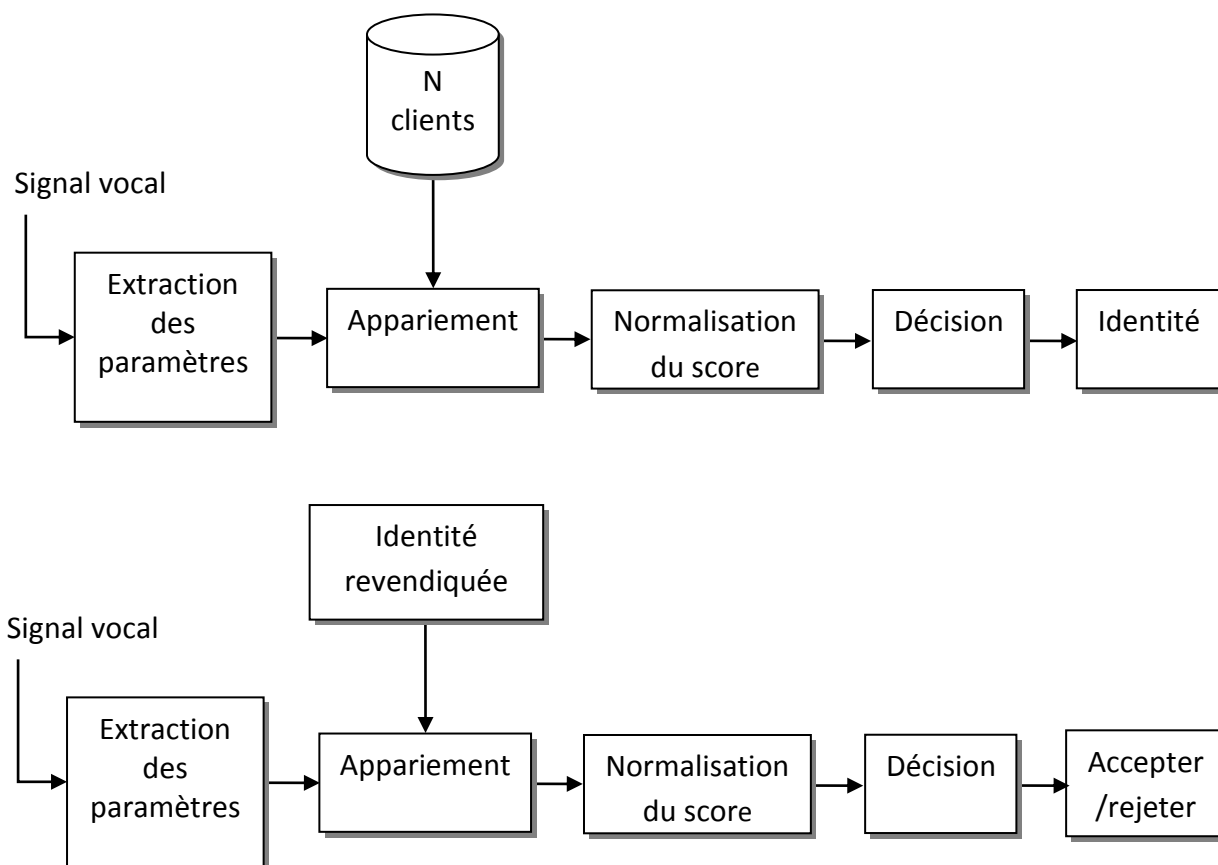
N clients

Signal vocal

Extraction des paramètres

Appariement

Normalisation du score

Décision

Identité

Identité revendiquée

Signal vocal

Extraction des paramètres

Appariement

Normalisation du score

Décision

Accepter /rejeter